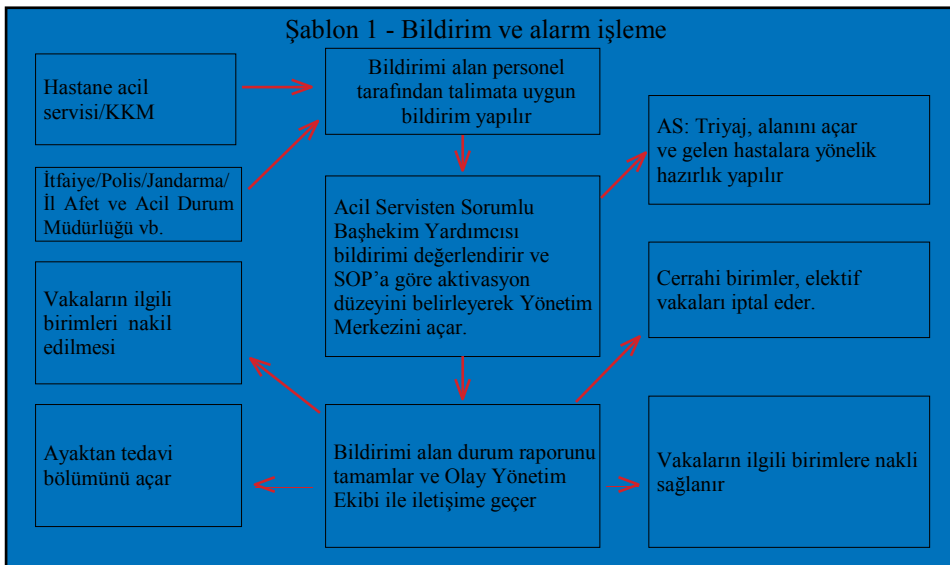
Şablon 1 - Bildirim ve alarm işleme

Hastane acil servisi/KKM

İtfaiye/Polis/Jandarma/ İl Afet ve Acil Durum Müdürlüğü vb.

Bildirimi alan personel tarafından talimata uygun bildirim yapılır

Acil Servisten Sorumlu Başhekim Yardımcısı bildirimi değerlendirir ve SOP'a göre aktivasyon düzeyini belirleyerek Yönetim Merkezini açar.

AS: Triyaj, alanını açar ve gelen hastalara yönelik hazırlık yapılır

Cerrahi birimler, elektif vakaları iptal eder.

Vakaların ilgili birimleri nakil edilmesi

Ayaktan tedavi bölümünü açar

Bildirimi alan durum raporunu tamamlar ve Olay Yönetim Ekibi ile iletişime geçer

Vakaların ilgili birimlere nakli sağlanır